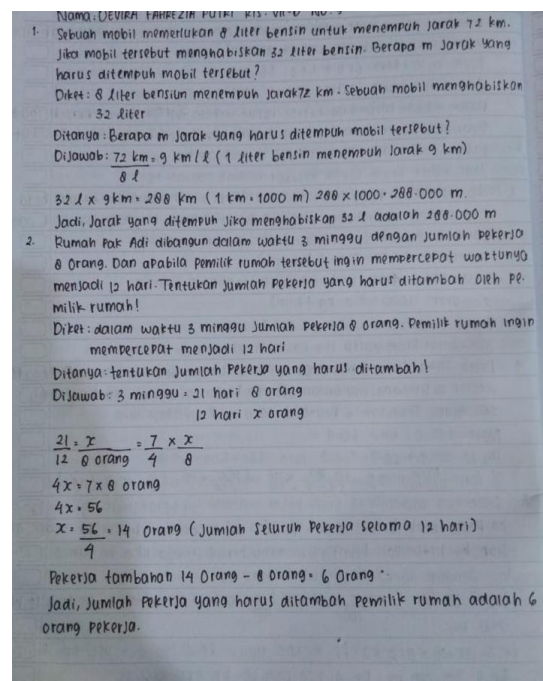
Nama: DEVIRA FAHREZIA PUTRI Kls: VII-D No: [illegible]

1. Sebuah mobil memerlukan 8 liter bensin untuk menempuh jarak 72 km. Jika mobil tersebut menghabiskan 32 liter bensin. Berapa m jarak yang harus ditempuh mobil tersebut?

Diket: 8 liter bensiun menempuh jarak 72 km. Sebuah mobil menghabiskan 32 liter

Ditanya: Berapa m jarak yang harus ditempuh mobil tersebut?

Dijawab: $\frac{72 \text{ km}}{8 \ell} = 9 \text{ km}/\ell$ (1 liter bensin menempuh jarak 9 km)

$32 \ell \times 9 \text{km} = 288 \text{ km}$ ($1 \text{ km} = 1000 \text{ m}$) $288 \times 1000 = 288.000$ m.

Jadi, Jarak yang ditempuh jika menghabiskan 32 l adalah 288.000 m

2. Rumah Pak Adi dibangun dalam waktu 3 minggu dengan jumlah pekerja 8 orang. Dan apabila pemilik rumah tersebut ingin mempercepat waktunya menjadi 12 hari. Tentukan jumlah pekerja yang harus ditambah oleh pemilik rumah!

Diket: dalam waktu 3 minggu jumlah pekerja 8 orang. Pemilik rumah ingin mempercepat menjadi 12 hari

Ditanya: tentukan jumlah pekerja yang harus ditambah!

Dijawab: 3 minggu = 21 hari 8 orang
12 hari x orang

$\frac{21}{12} = \frac{x}{8 \text{ orang}} = \frac{7}{4} \times \frac{x}{8}$

$4x = 7 \times 8$ orang

$4x = 56$

$x = \frac{56}{4} = 14$ orang (Jumlah seluruh pekerja selama 12 hari)

Pekerja tambahan 14 orang − 8 orang = 6 orang.

Jadi, Jumlah pekerja yang harus ditambah pemilik rumah adalah 6 orang pekerja.